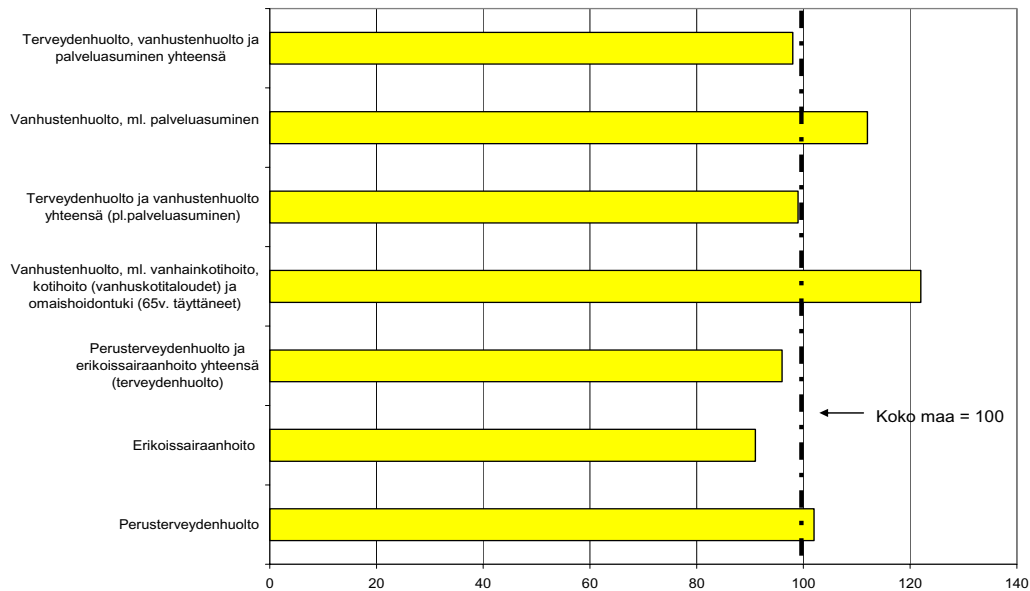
Terveydenhuolto, vanhustenhuolto ja palveluasuminen yhteensä

Vanhustenhuolto, ml. palveluasuminen

Terveydenhuolto ja vanhustenhuolto yhteensä (pl.palveluasuminen)

Vanhustenhuolto, ml. vanhainkotihoito, kotihoito (vanhuskotitaloudet) ja omaishoidontuki (65v. täyttäneet)

Perusterveydenhuolto ja erikoissairaanhoito yhteensä (terveydenhuolto)

Erikoissairaanhoito

Perusterveydenhuolto

Koko maa = 100

0
20
40
60
80
100
120
140